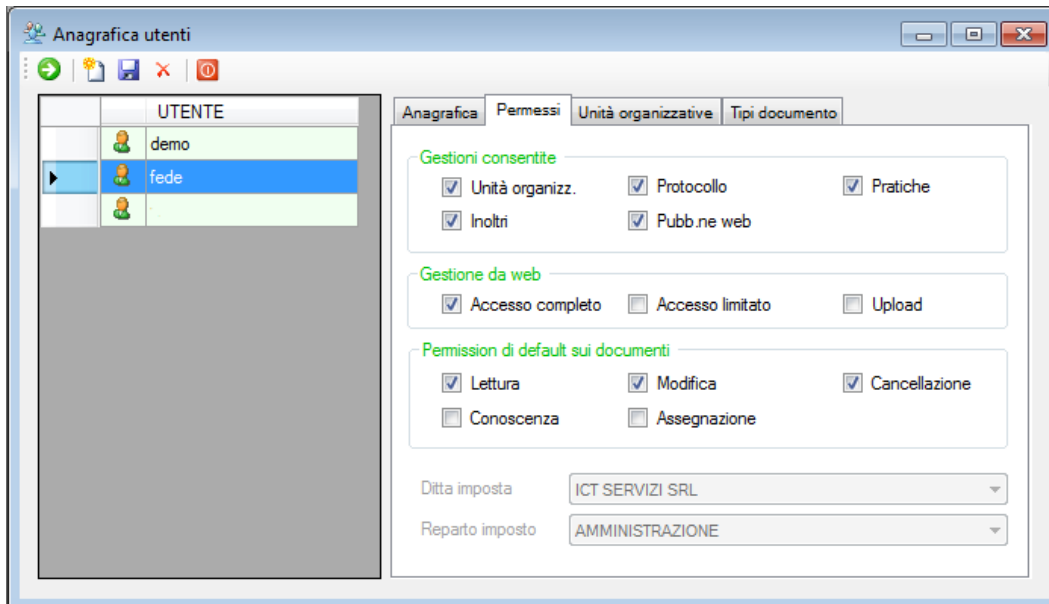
Anagrafica utenti

| | | UTENTE |
|---|---|---|
| | | demo |
| ▶ | | fede |
| | | |

Anagrafica | Permessi | Unità organizzative | Tipi documento

Gestioni consentite

Unità organizz.
Protocollo
Pratiche
Inoltri
Pubb.ne web

Gestione da web

Accesso completo
Accesso limitato
Upload

Permission di default sui documenti

Lettura
Modifica
Cancellazione
Conoscenza
Assegnazione

Ditta imposta ICT SERVIZI SRL
Reparto imposto AMMINISTRAZIONE